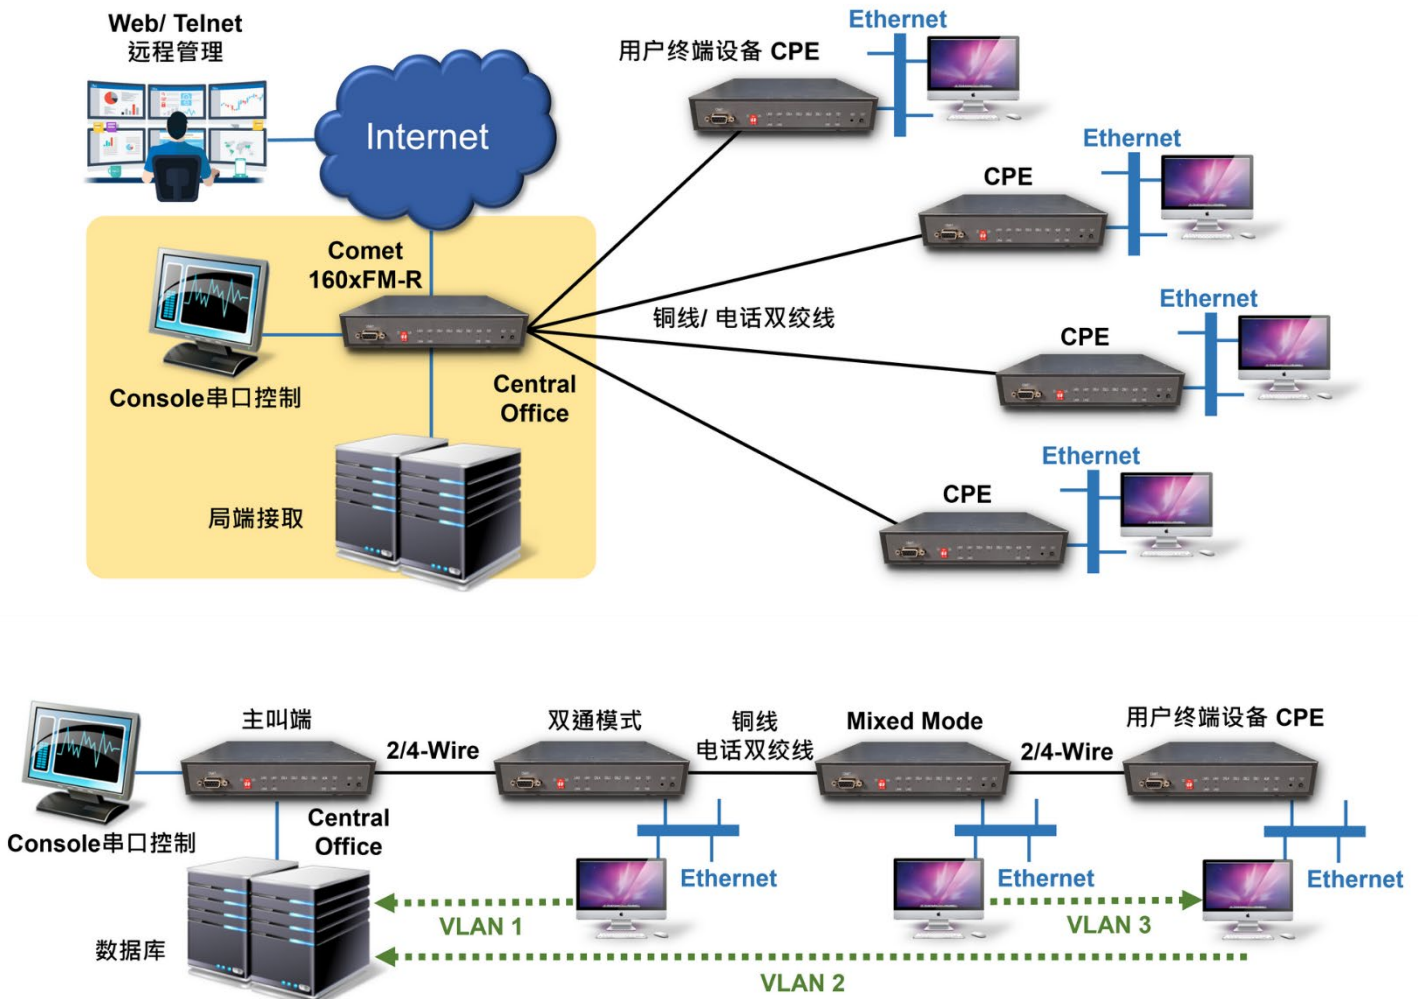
Web/ Telnet
远程管理

Internet

Ethernet
用户终端设备 CPE

Ethernet
CPE

Comet
160xFM-R

Ethernet
铜线/ 电话双绞线
CPE

Console串口控制

Central
Office

Ethernet
CPE

局端接取

主叫端
2/4-Wire
双通模式
铜线
电话双绞线
Mixed Mode
2/4-Wire
用户终端设备 CPE

Console串口控制
Central
Office

Ethernet
Ethernet
Ethernet

VLAN 1
VLAN 3
数据库
VLAN 2